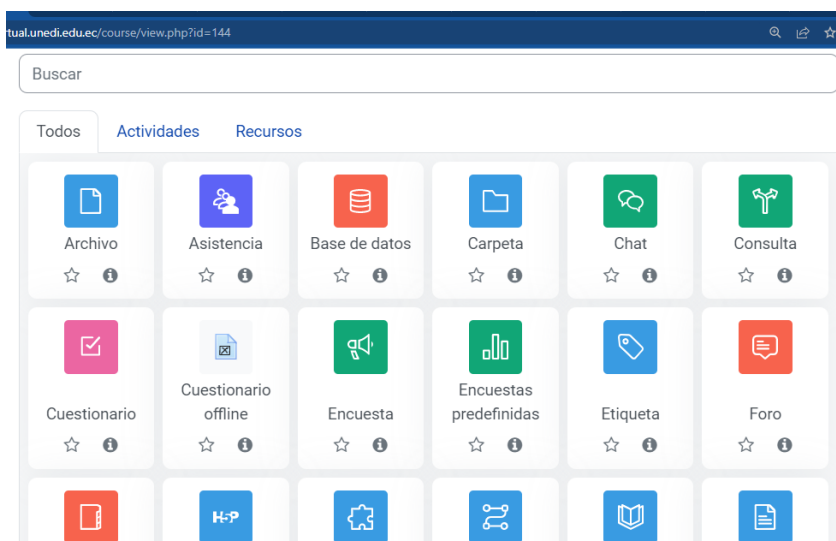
rtual.unedi.edu.ec/course/view.php?id=144

Buscar

Todos Actividades Recursos

Archivo

Asistencia

Base de datos

Carpeta

Chat

Consulta

Cuestionario

Cuestionario offline

Encuesta

Encuestas predefinidas

Etiqueta

Foro

H-P